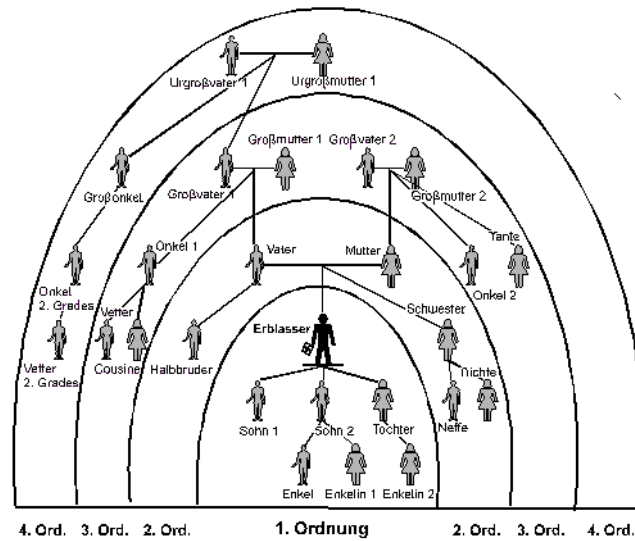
Urgroβvater 1
Urgroβmutter 1
Groβmutter 1
Groβvater 2
Groβonkel
Groβvater 1
Groβmutter 2
Tante
Onkel 1
Vater
Mutter
Onkel 2
Onkel 2. Grades
Vetter
Schwester
Erblasser
Vetter 2. Grades
Cousine
Halbbruder
Nichte
Sohn 1
Sohn 2
Tochter
Neffe
Enkel
Enkelin 1
Enkelin 2
4. Ord.
3. Ord.
2. Ord.
1. Ordnung
2. Ord.
3. Ord.
4. Ord.